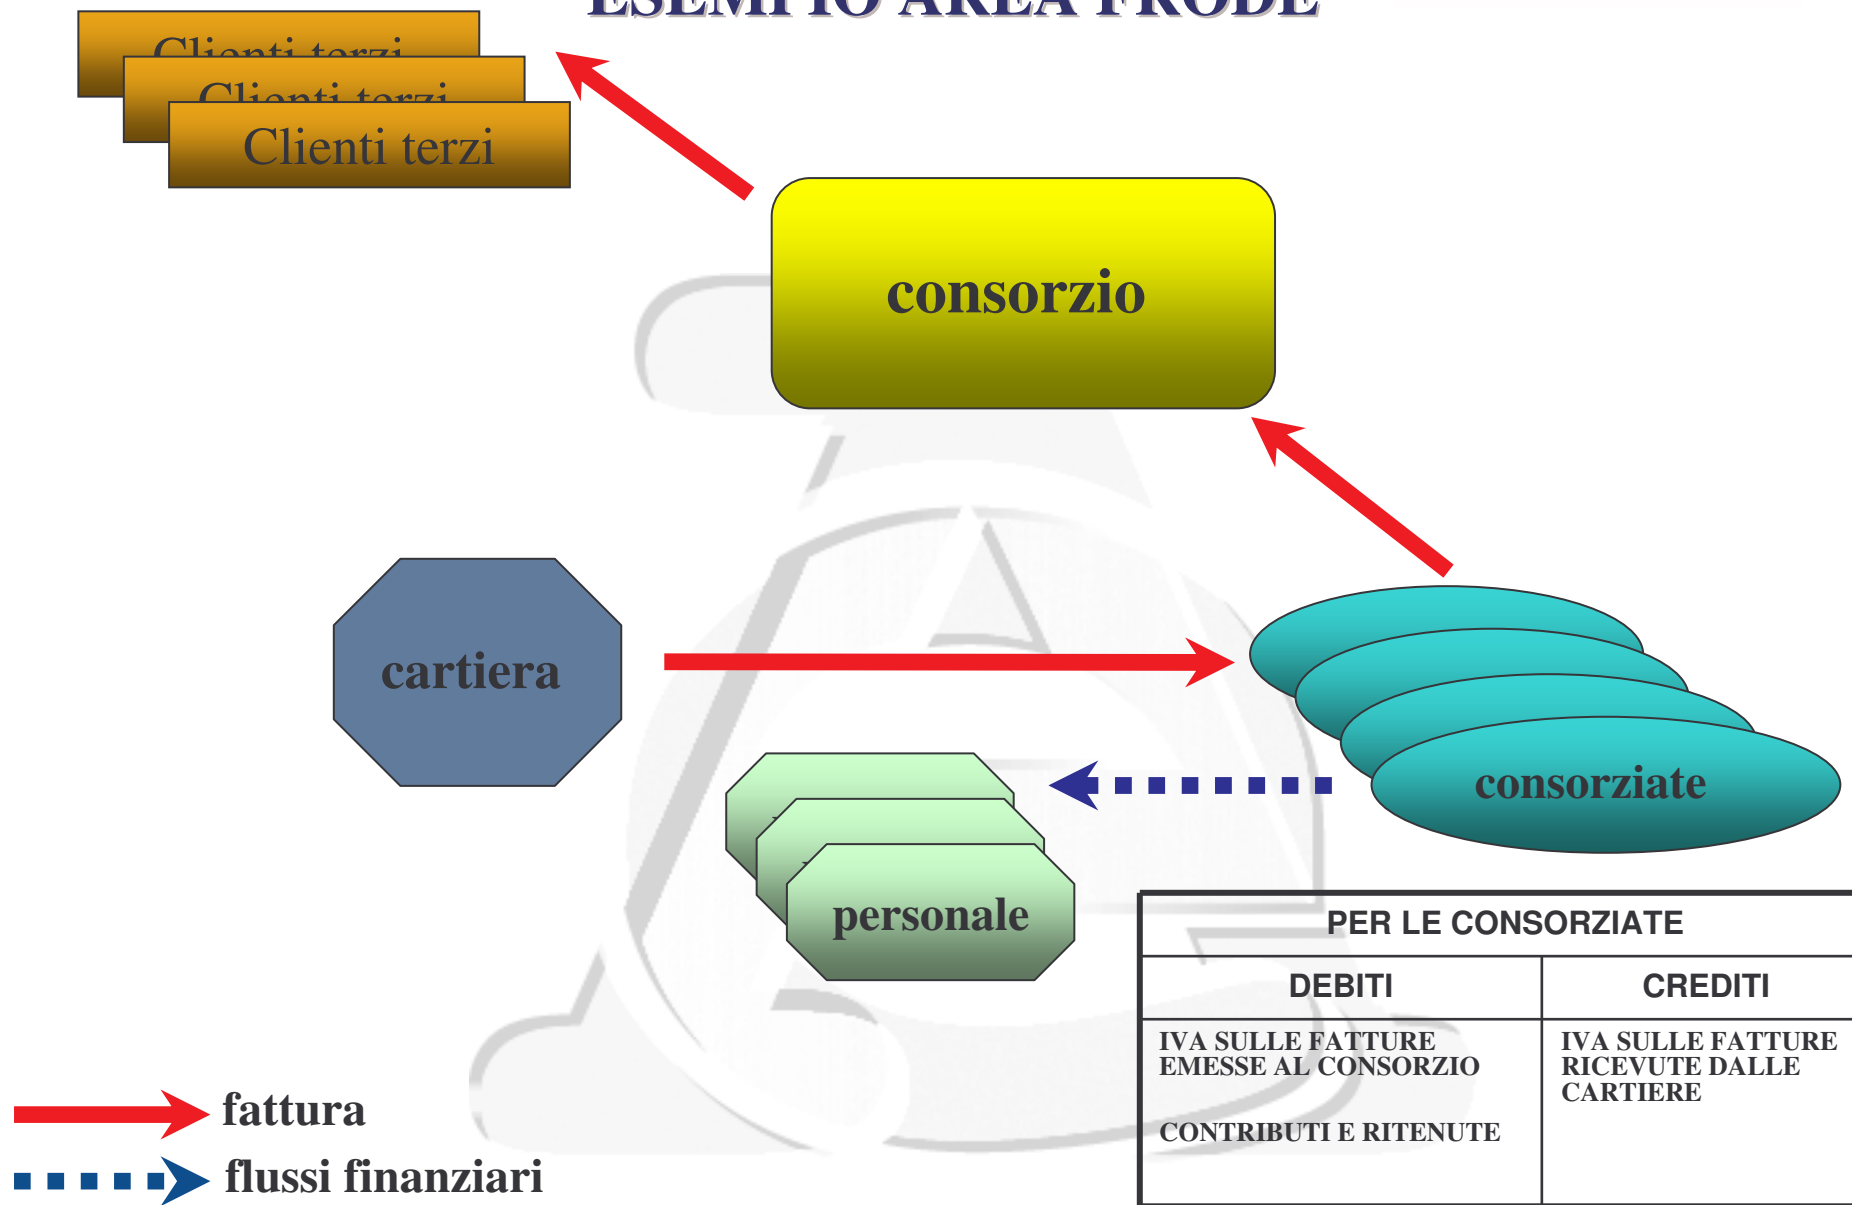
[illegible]

Clienti terzi
Clienti terzi
Clienti terzi

consorzio

cartiera

consorziate

personale

| PER LE CONSORZIATE | |
|---|---|
| DEBITI | CREDITI |
| IVA SULLE FATTURE EMESSE AL CONSORZIO<br><br>CONTRIBUTI E RITENUTE | IVA SULLE FATTURE RICEVUTE DALLE CARTIERE |

fattura
flussi finanziari